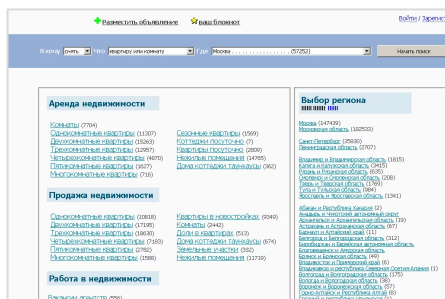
Разместить объявление  Ваш блокнот

Войти / Зарегистрироваться

Я хочу снять Что квартиру или комнату Где Москва (57252) Начать поиск

Аренда недвижимости

Комнаты (7704)
Однокомнатные квартиры (11307)
Двухкомнатные квартиры (15263)
Трехкомнатные квартиры (12957)
Четырехкомнатные квартиры (4870)
Пятикомнатные квартиры (1627)
Многокомнатные квартиры (716)

Сезонные квартиры (1569)
Коттеджи посуточно (7)
Квартиры посуточно (2880)
Нежилые помещения (14765)
Дома коттеджи таунхаусы (362)

Продажа недвижимости

Однокомнатные квартиры (10818)
Двухкомнатные квартиры (17195)
Трехкомнатные квартиры (18630)
Четырехкомнатные квартиры (7183)
Пятикомнатные квартиры (2762)
Многокомнатные квартиры (1588)

Квартиры в новостройках (9349)
Комнаты (2442)
Доли в квартирах (513)
Дома коттеджи таунхаусы (674)
Земельные участки (932)
Нежилые помещения (11719)

Работа в недвижимости

Вакансии агентств (556)

Выбор региона

Москва (147439)
Московская область (102533)

Санкт-Петербург (35690)
Ленинградская область (2707)

Владимир и Владимирская область (1815)
Калуга и Калужская область (3415)
Рязань и Рязанская область (635)
Смоленск и Смоленская область (208)
Тверь и Тверская область (1769)
Тула и Тульская область (664)
Ярославль и Ярославская область (1341)

Абакан и Республика Хакасия (2)
Анадырь и Чукотский автономный округ
Архангельск и Архангельская область (19)
Астрахань и Астраханская область (87)
Барнаул и Алтайский край (11)
Белгород и Белгородская область (312)
Биробиджан и Еврейская автономная область
Благовещенск и Амурская область (9)
Брянск и Брянская область (49)
Владивосток и Приморский край (6)
Владикавказ и Республика Северная Осетия-Алания (1)
Волгоград и Волгоградская область (175)
Вологда и Вологодская область (38)
Воронеж и Воронежская область (57)
Горно-Алтайск и Республика Алтай (6)
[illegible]